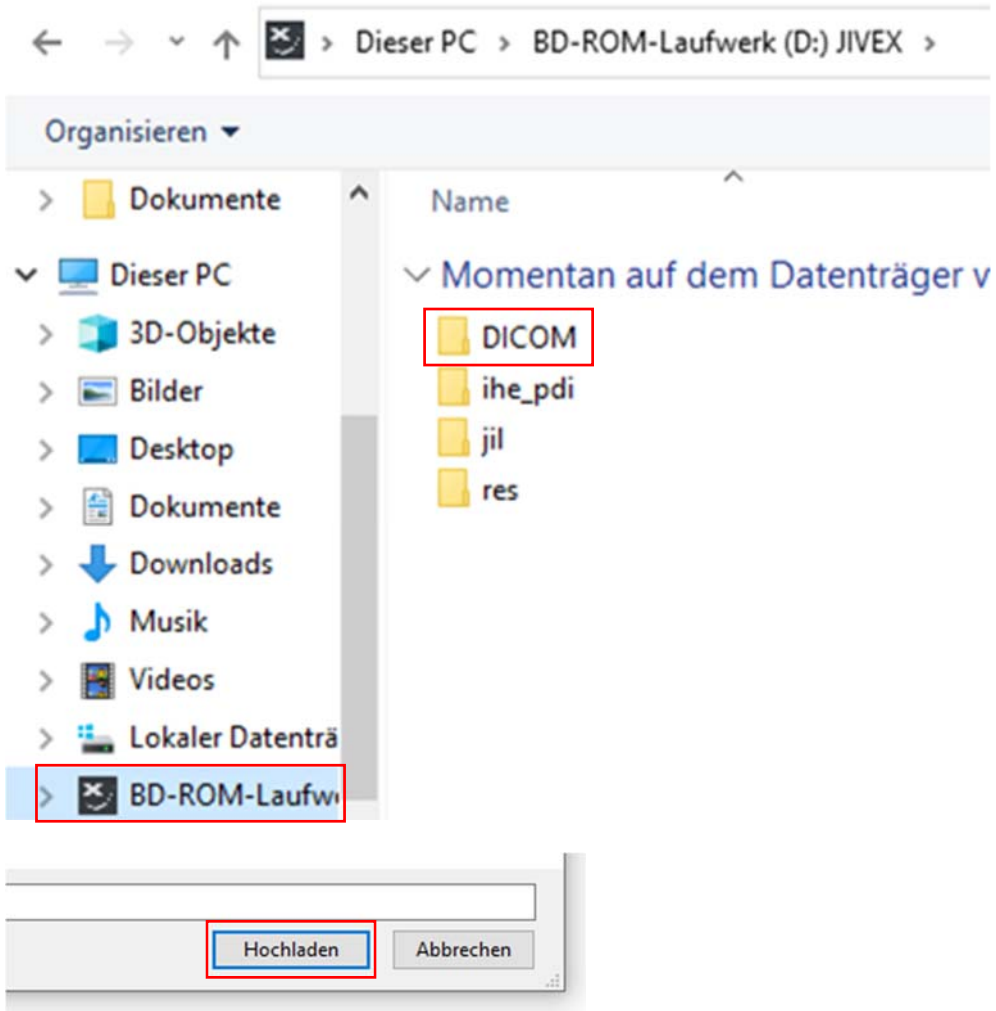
> Dieser PC > BD-ROM-Laufwerk (D:) JIVEX >

Organisieren ▾

Dokumente

Dieser PC

3D-Objekte

Bilder

Desktop

Dokumente

Downloads

Musik

Videos

Lokaler Datenträ

BD-ROM-Laufw

Name

Momentan auf dem Datenträger v

DICOM

ihe_pdi

jil

res

Hochladen

Abbrechen